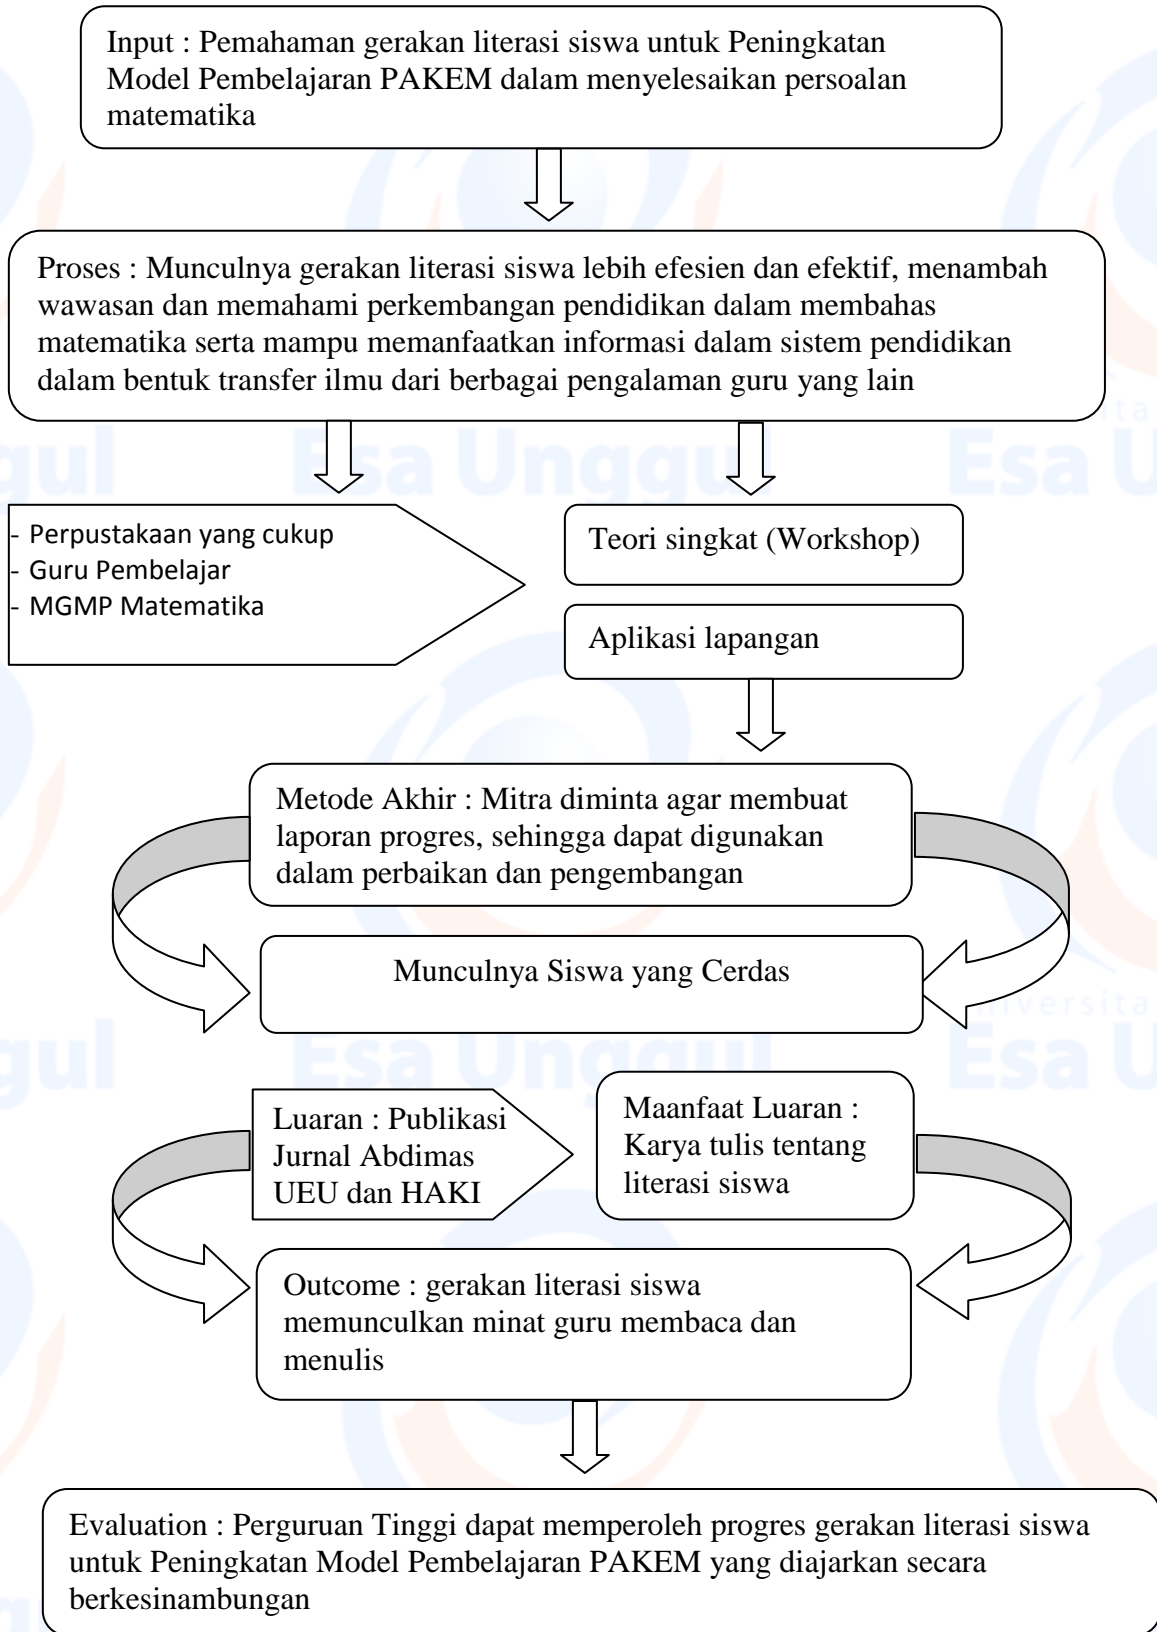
Input : Pemahaman gerakan literasi siswa untuk Peningkatan Model Pembelajaran PAKEM dalam menyelesaikan persoalan matematika

Proses : Munculnya gerakan literasi siswa lebih efesien dan efektif, menambah wawasan dan memahami perkembangan pendidikan dalam membahas matematika serta mampu memanfaatkan informasi dalam sistem pendidikan dalam bentuk transfer ilmu dari berbagai pengalaman guru yang lain

- Perpustakaan yang cukup
- Guru Pembelajar
- MGMP Matematika

Teori singkat (Workshop)

Aplikasi lapangan

Metode Akhir : Mitra diminta agar membuat laporan progres, sehingga dapat digunakan dalam perbaikan dan pengembangan

Munculnya Siswa yang Cerdas

Luaran : Publikasi Jurnal Abdimas UEU dan HAKI

Maanfaat Luaran : Karya tulis tentang literasi siswa

Outcome : gerakan literasi siswa memunculkan minat guru membaca dan menulis

Evaluation : Perguruan Tinggi dapat memperoleh progres gerakan literasi siswa untuk Peningkatan Model Pembelajaran PAKEM yang diajarkan secara berkesinambungan

Esa Unggul
Universitas Esa Unggul